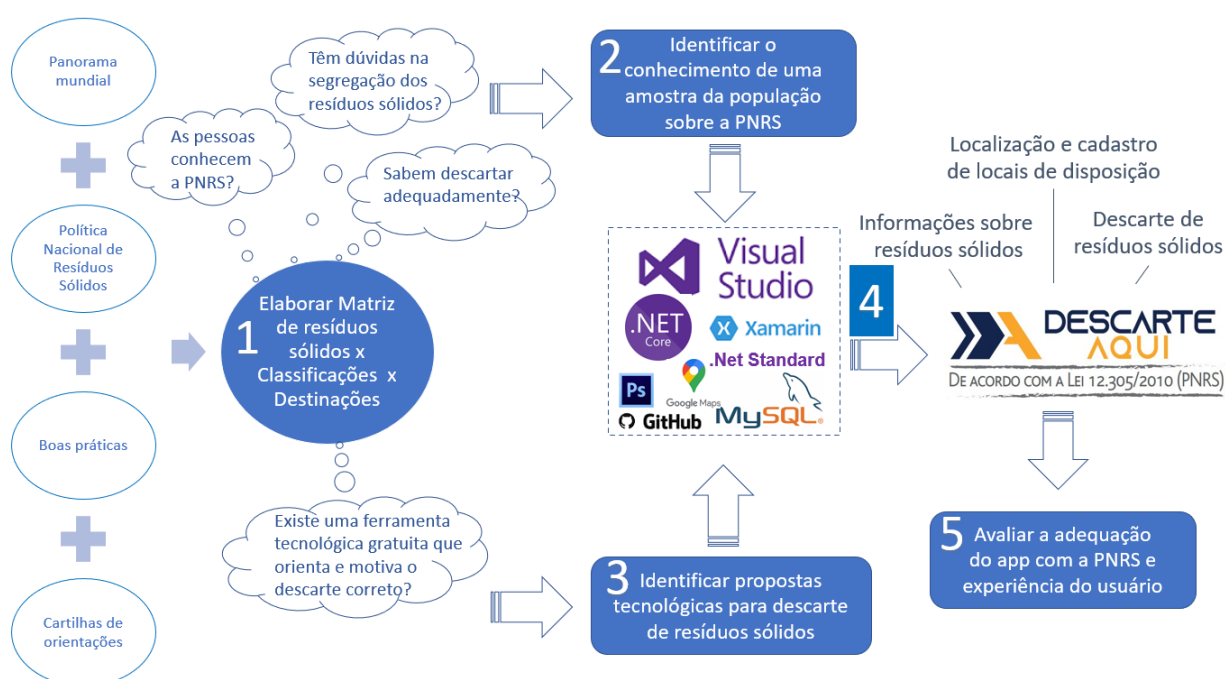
Panorama mundial

Política Nacional de Resíduos Sólidos

Boas práticas

Cartilhas de orientações

Têm dúvidas na segregação dos resíduos sólidos?

As pessoas conhecem a PNRS?

Sabem descartar adequadamente?

1 Elaborar Matriz de resíduos sólidos x Classificações x Destinações

Existe uma ferramenta tecnológica gratuita que orienta e motiva o descarte correto?

2 Identificar o conhecimento de uma amostra da população sobre a PNRS

Visual Studio

.NET Core

Xamarin

.Net Standard

Ps

Google Maps

GitHub

MySQL

3 Identificar propostas tecnológicas para descarte de resíduos sólidos

4

Localização e cadastro de locais de disposição

Informações sobre resíduos sólidos

Descarte de resíduos sólidos

DESCARTE AQUI

De acordo com a Lei 12.305/2010 (PNRS)

5 Avaliar a adequação do app com a PNRS e experiência do usuário